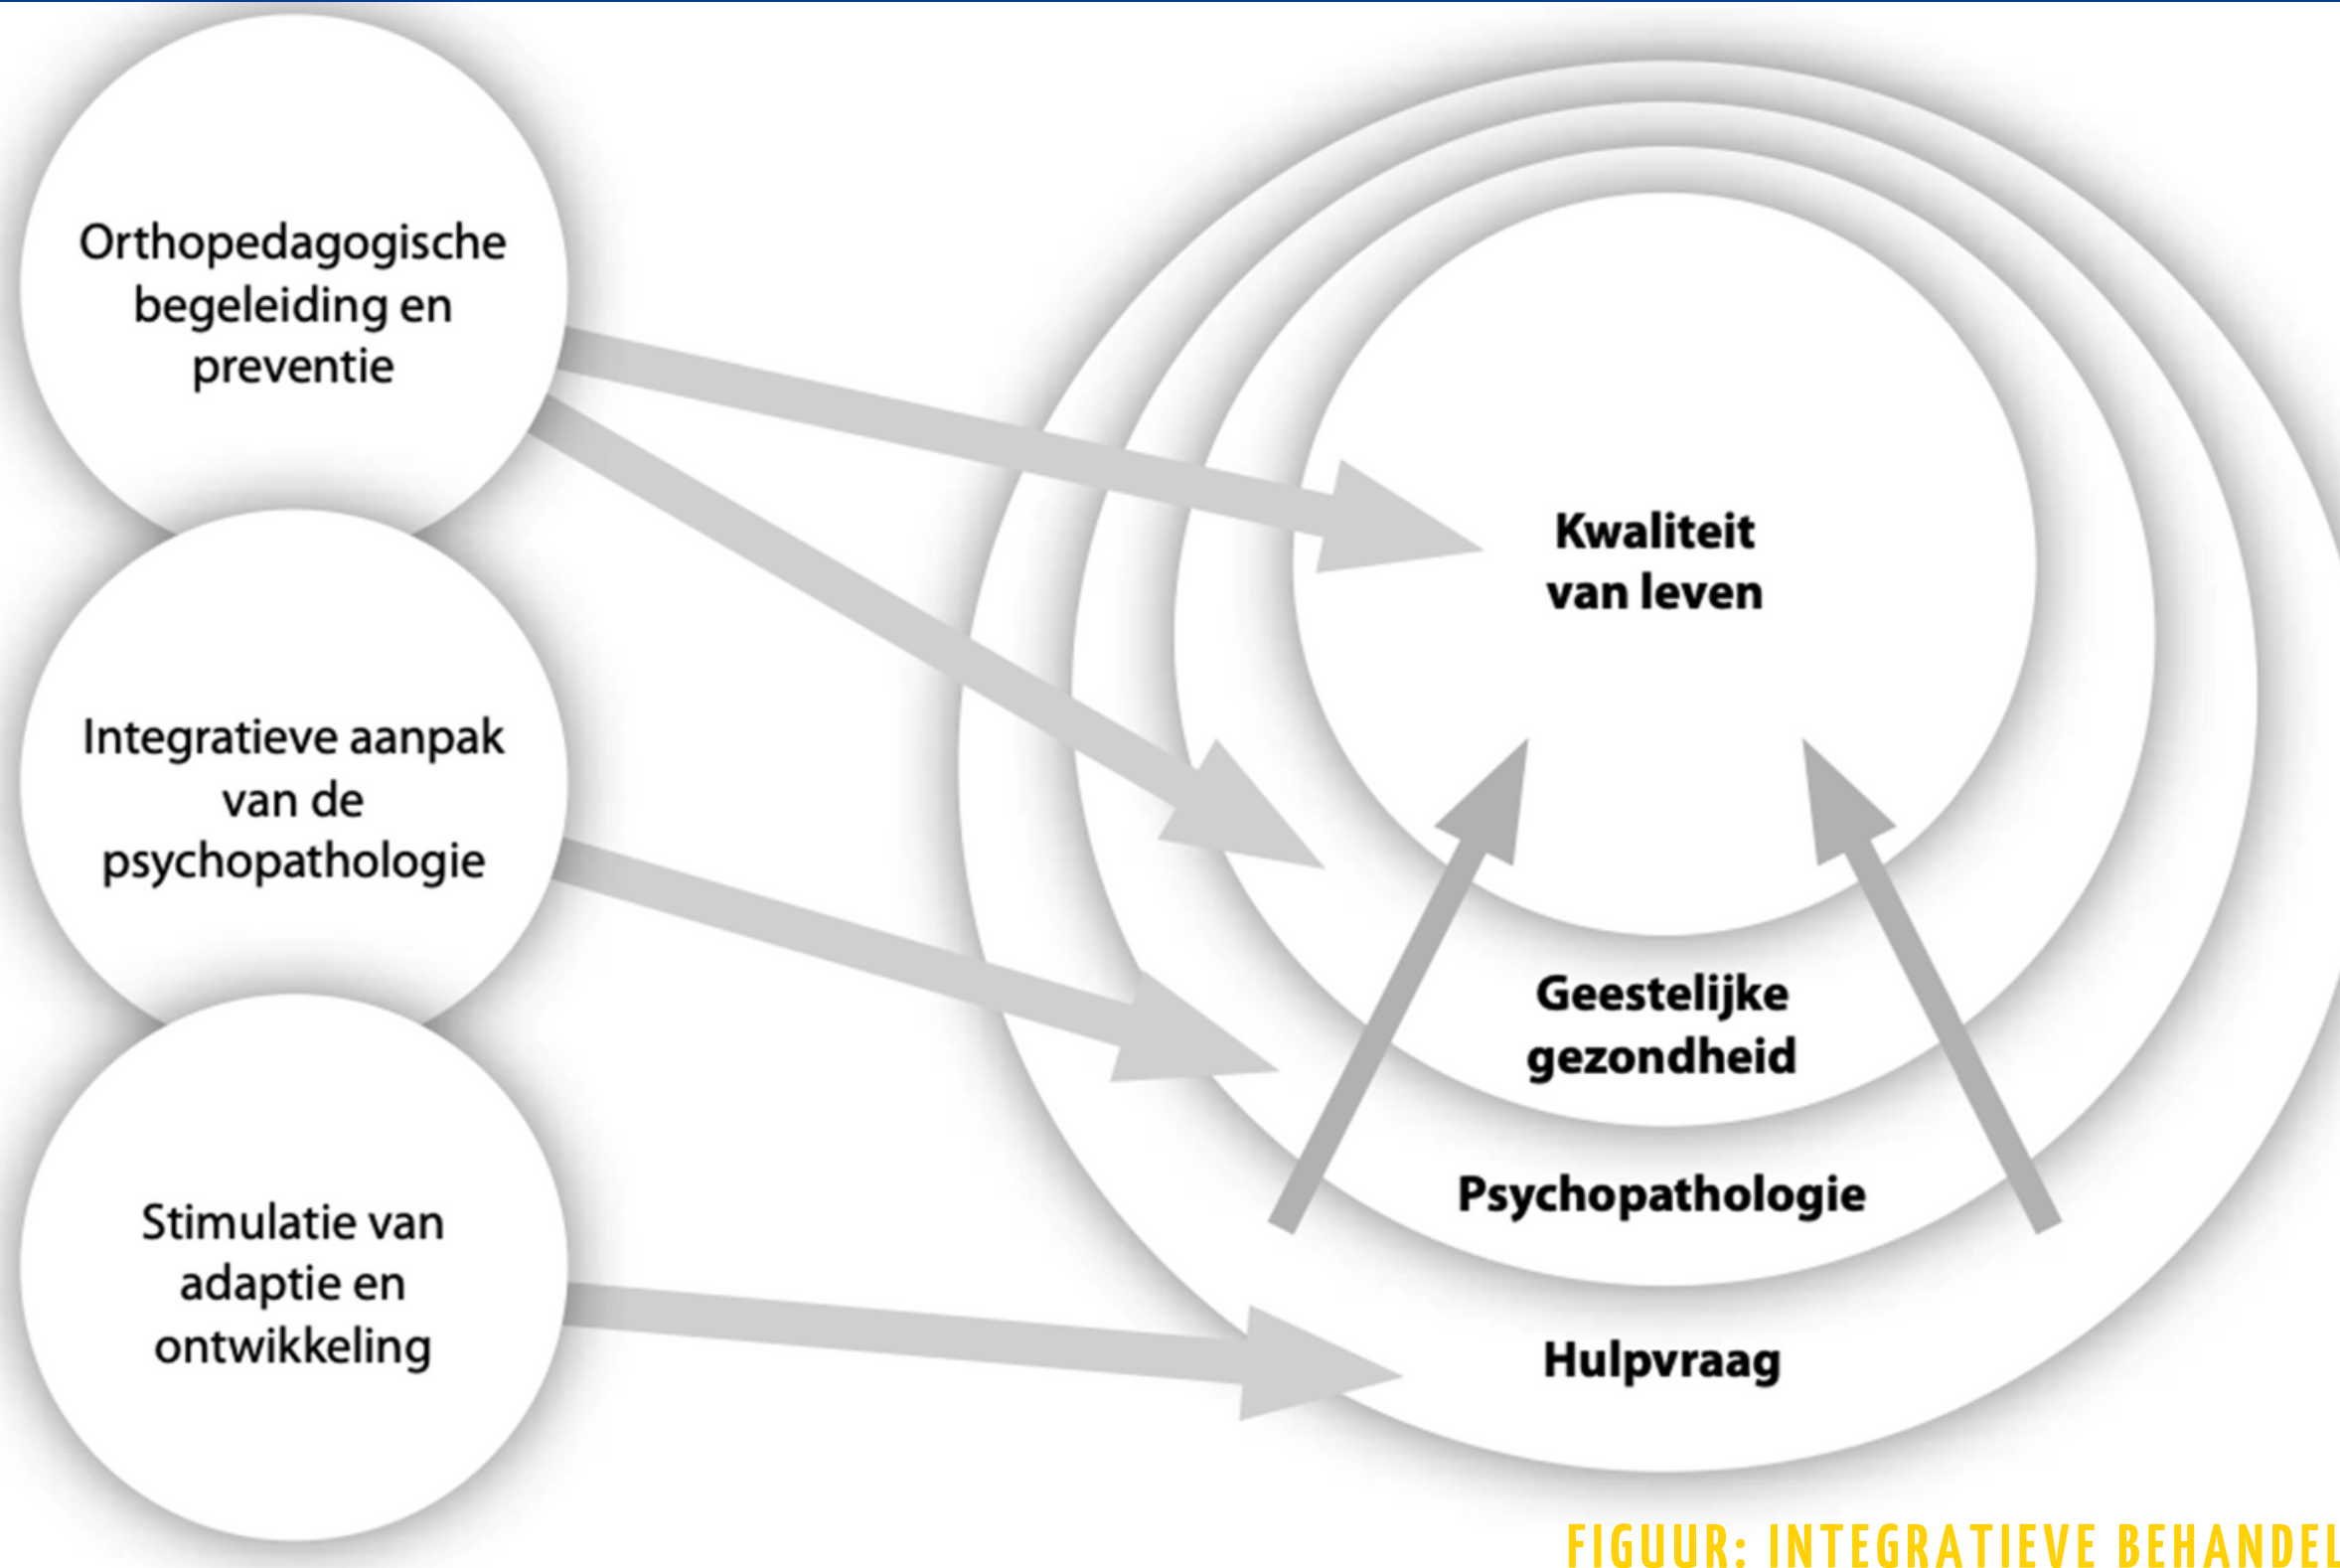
Orthopedagogische begeleiding en preventie

Integratieve aanpak van de psychopathologie

Stimulatie van adaptie en ontwikkeling

Kwaliteit van leven

Geestelijke gezondheid

Psychopathologie

Hulpvraag

FIGUUR: INTEGRATIEVE BEHANDEL